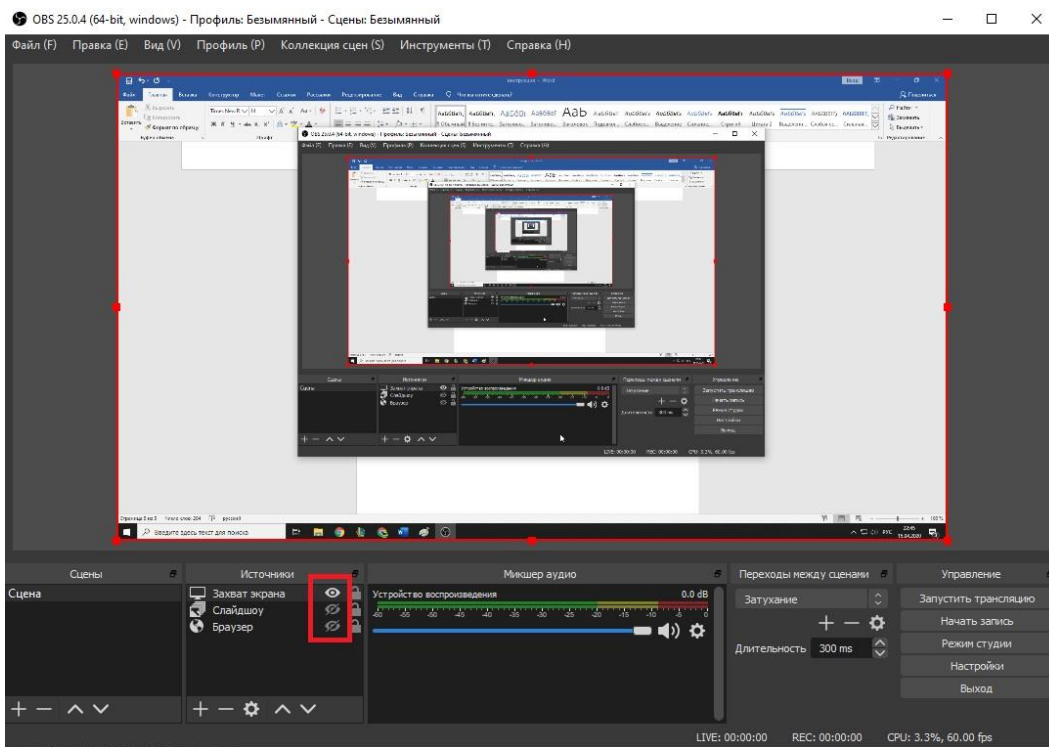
OBS 25.0.4 (64-bit, windows) - Профиль: Безымянный - Сцены: Безымянный

Файл (F) Правка (E) Вид (V) Профиль (P) Коллекция сцен (S) Инструменты (T) Справка (H)

Сцены
Сцена

Источники
Захват экрана
Слайдшоу
Браузер

Микшер аудио
Устройство воспроизведения
0.0 dB
-60 -55 -50 -45 -40 -35 -30 -25 -20 -15 -10 -5 0

Переходы между сценами
Затухание
Длительность 300 ms

Управление
Запустить трансляцию
Начать запись
Режим студии
Настройки
Выход

LIVE: 00:00:00 REC: 00:00:00 CPU: 3.3%, 60.00 fps